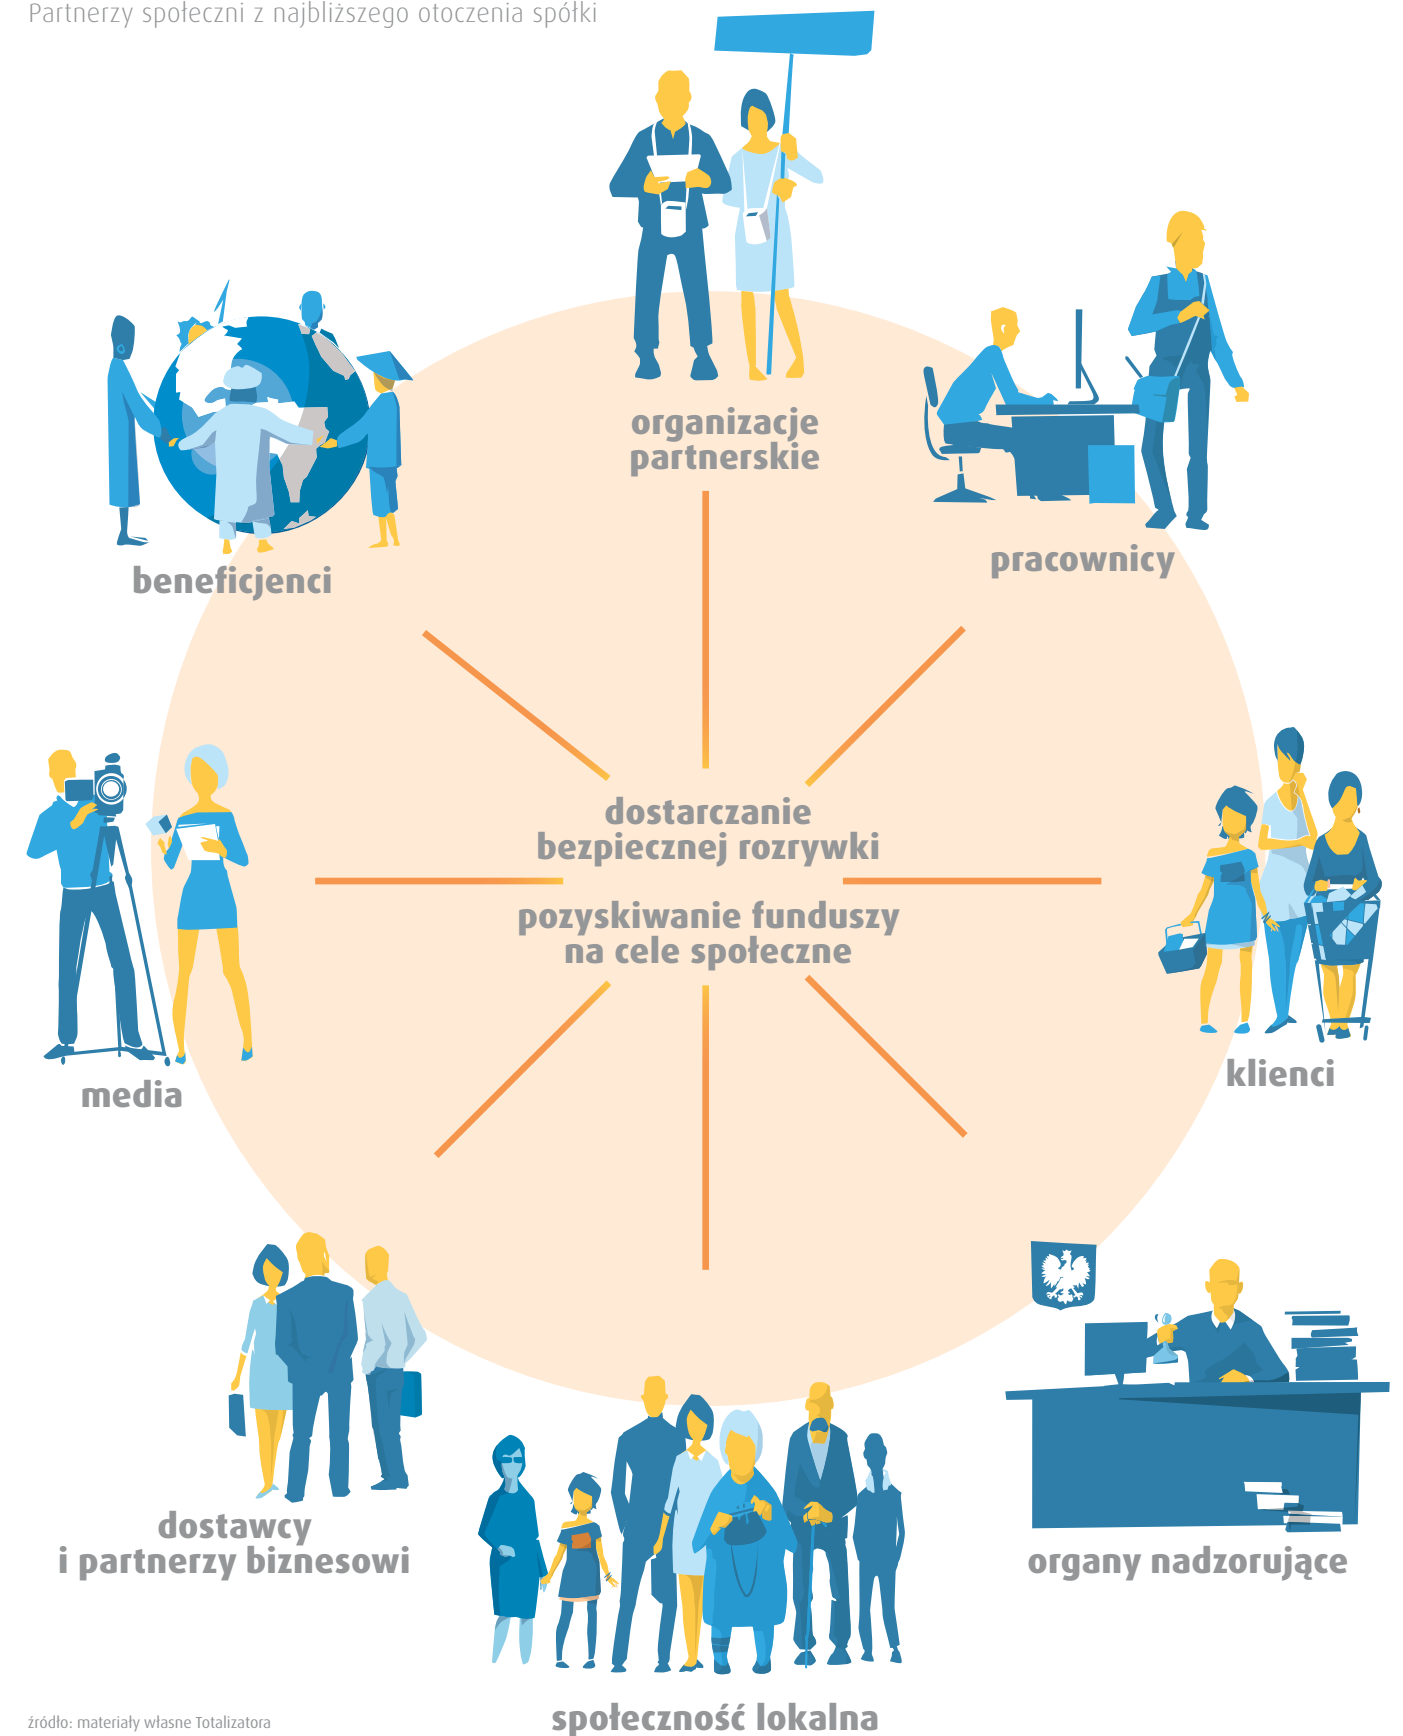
Partnerzy społeczni z najbliższego otoczenia spółki

organizacje partnerskie

pracownicy

beneficjenci

dostarczanie bezpiecznej rozrywki

pozyskiwanie funduszy na cele społeczne

media

klienci

dostawcy i partnerzy biznesowi

organy nadzorujące

społeczność lokalna

źródło: materiały własne Totalizatora